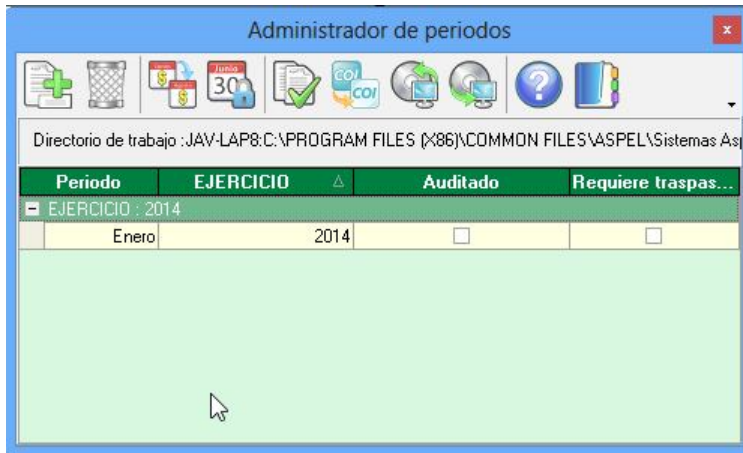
Administrador de periodos

x

Junio 30

COI COI

Directorio de trabajo :JAV-LAP8:C:\PROGRAM FILES (X86)\COMMON FILES\ASPEL\Sistemas As

| Periodo | EJERCICIO | Auditado | Requiere traspas... |
|---|---|---|---|
| EJERCICIO : 2014 | | | |
| Enero | 2014 | | |